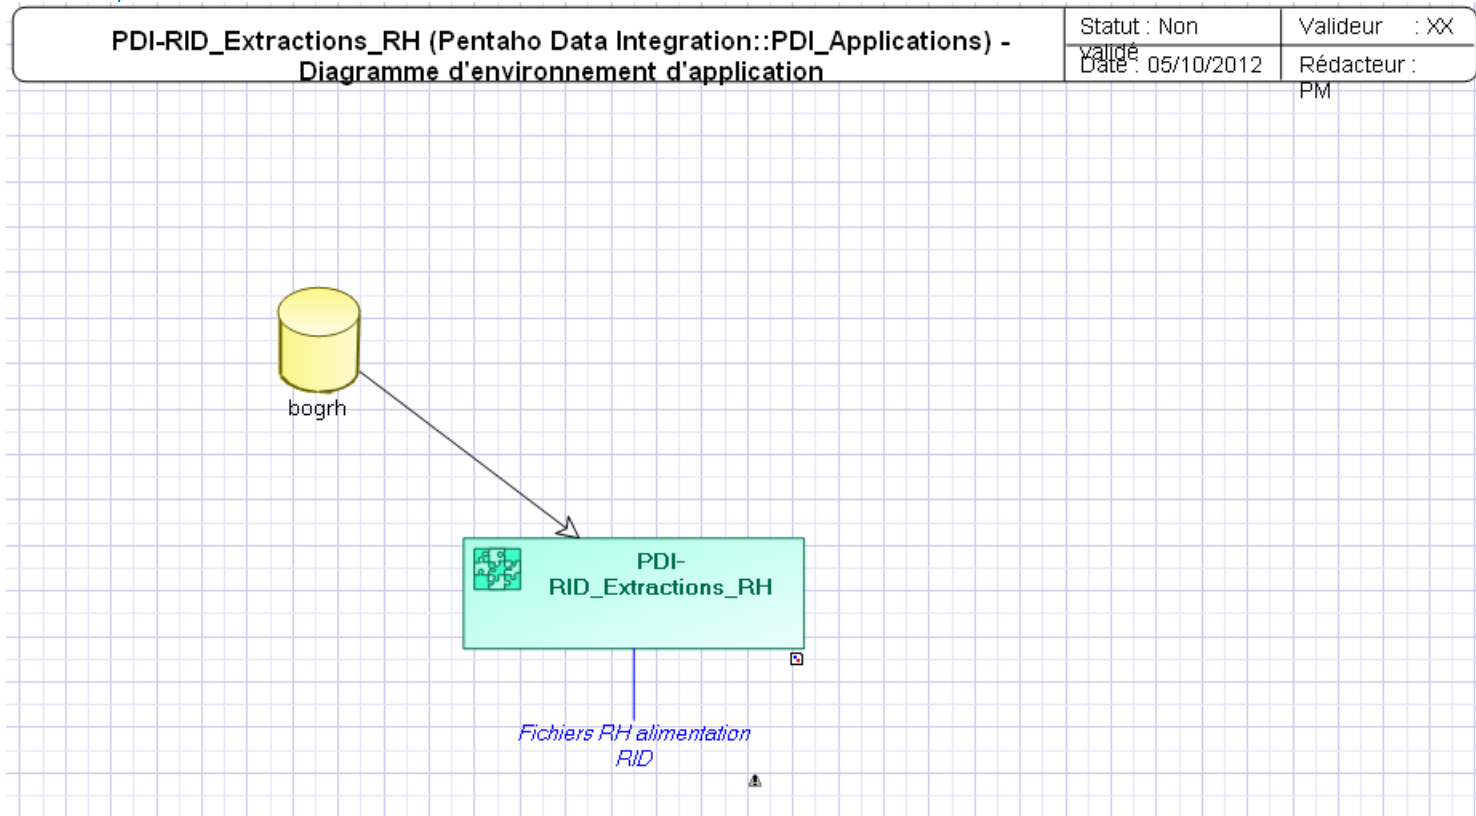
PDI-RID_Extractions_RH (Pentaho Data Integration::PDI_Applications) - Diagramme d'environnement d'application

Statut : Non validé

Date : 05/10/2012

Valideur : XX

Rédacteur : PM

bogrh

PDI-RID_Extractions_RH

Fichiers RH alimentation RID